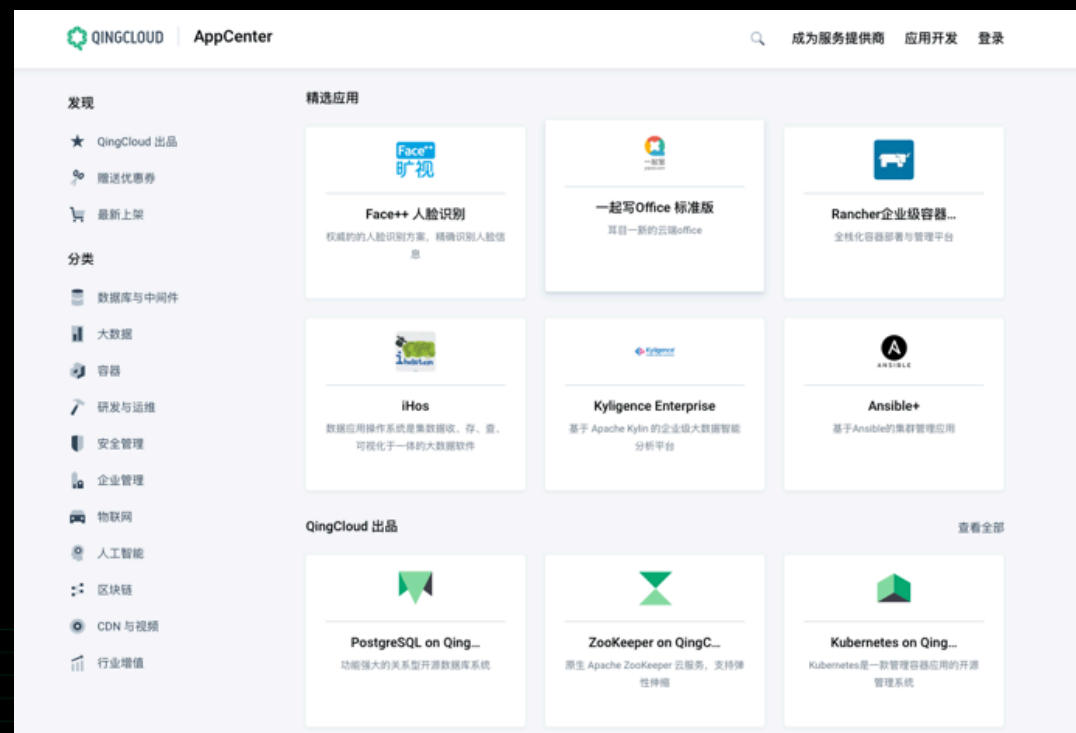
QINGCLOUD | AppCenter

成为服务提供商 应用开发 登录

发现

QingCloud 出品

赠送优惠券

最新上架

分类

数据库与中间件

大数据

容器

研发与运维

安全管理

企业管理

物联网

人工智能

区块链

CDN 与视频

行业增值

精选应用

Face++ 旷视

Face++ 人脸识别

权威的的人脸识别方案，精确识别人脸信息

一起写

一起写Office 标准版

耳目一新的云端office

Rancher企业级容器...

全栈化容器部署与管理平台

iHos

数据应用操作系统是集数据收、存、查、可视化于一体的大数据软件

Kyligence

Kyligence Enterprise

基于 Apache Kylin 的企业级大数据智能分析平台

ANSIBLE

Ansible+

基于Ansible的集群管理应用

QingCloud 出品

查看全部

PostgreSQL on Qing...

功能强大的关系型开源数据库系统

ZooKeeper on QingC...

原生 Apache ZooKeeper 云服务，支持弹性伸缩

Kubernetes on Qing...

Kubernetes是一款管理容器应用的开源管理系统